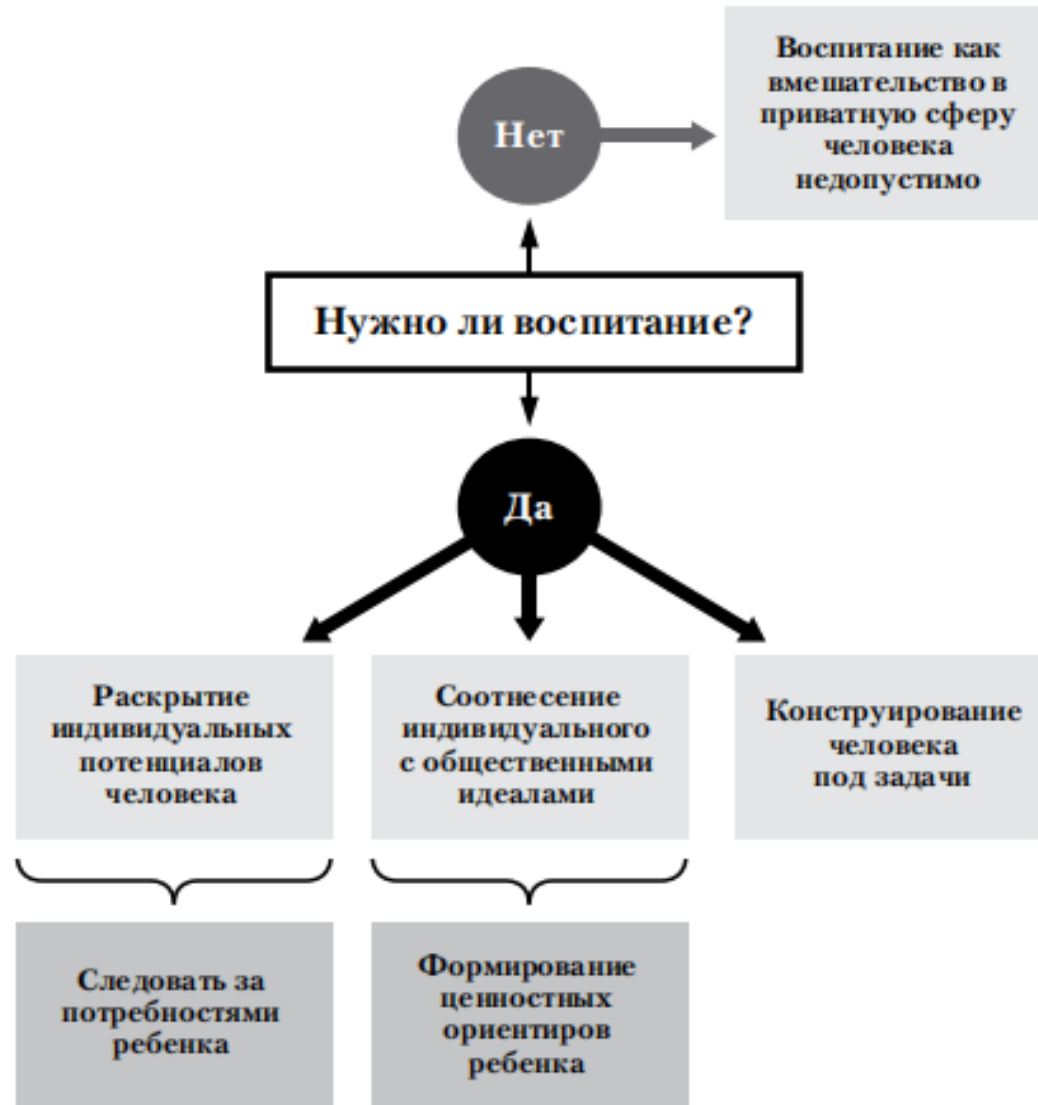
Нет

Воспитание как вмешательство в приватную сферу человека недопустимо

Нужно ли воспитание?

Да

Раскрытие индивидуальных потенциалов человека

Соотнесение индивидуального с общественными идеалами

Конструирование человека под задачи

Следовать за потребностями ребенка

Формирование ценностных ориентиров ребенка